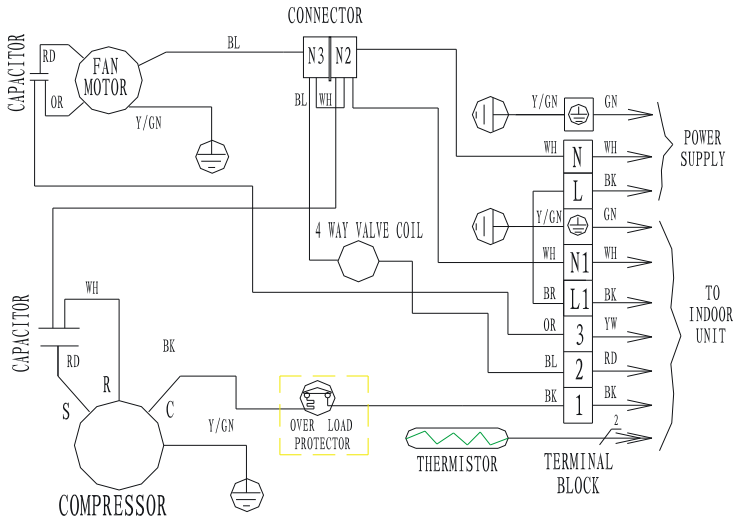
CONNECTOR
N3 N2
CAPACITOR
RD
FAN MOTOR
OR
BL
BL
WH
Y/GN
Y/GN
GN
WH
N
WH
POWER SUPPLY
L
BK
Y/GN
GN
4 WAY VALVE COIL
WH
N1
WH
WH
BR
L1
BK
TO INDOOR UNIT
OR
3
YW
CAPACITOR
RD
BK
BL
2
RD
R
S
C
BK
1
BK
Y/GN
OVER LOAD PROTECTOR
2
THERMISTOR
TERMINAL BLOCK
COMPRESSOR